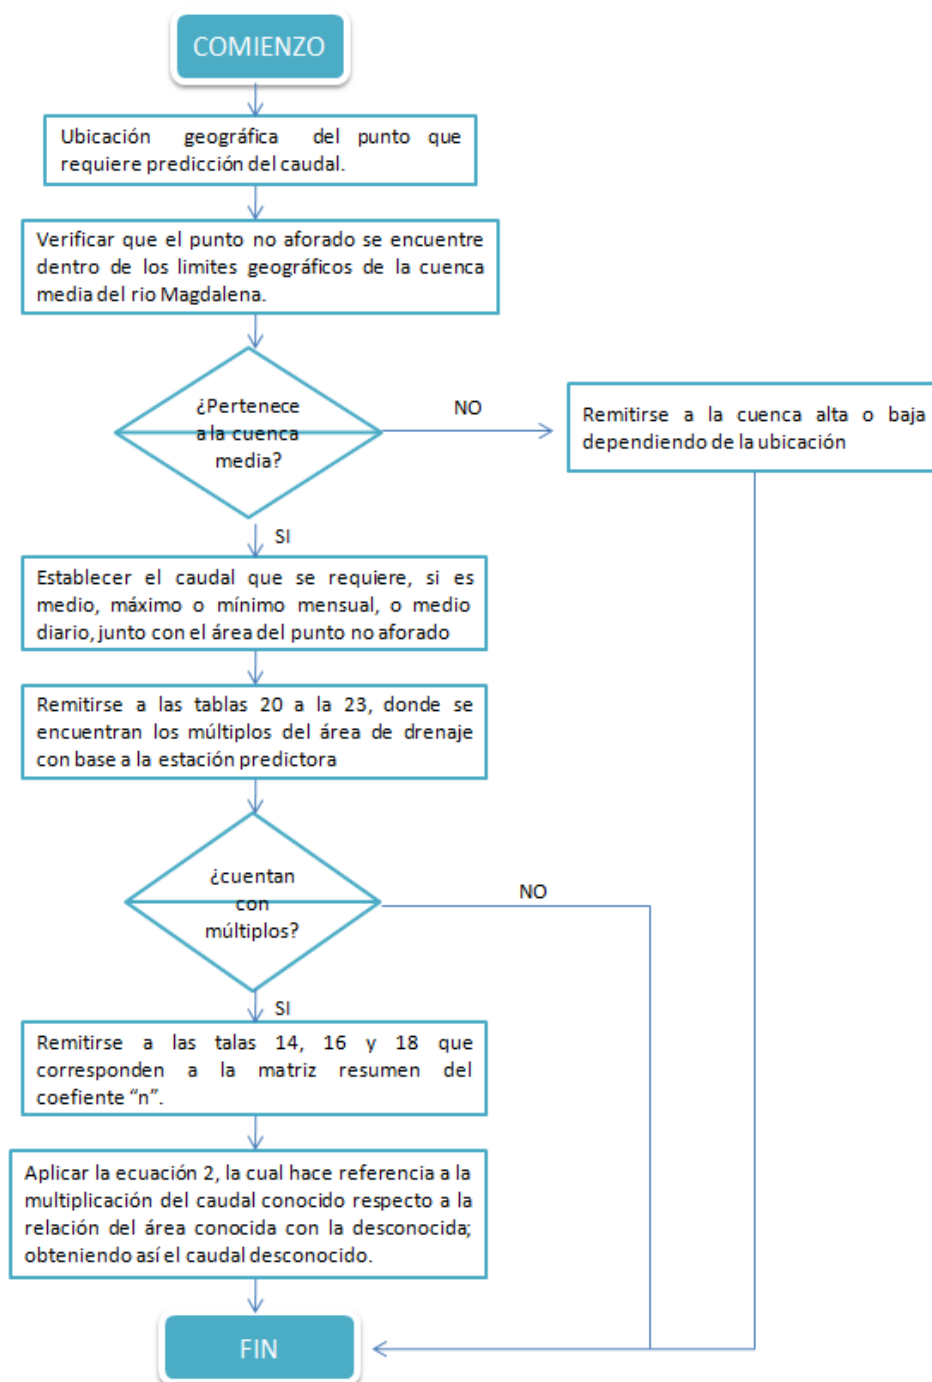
COMIENZO

Ubicación geográfica del punto que requiere predicción del caudal.

Verificar que el punto no aforado se encuentre dentro de los limites geográficos de la cuenca media del rio Magdalena.

¿Pertenece a la cuenca media?

NO

Remitirse a la cuenca alta o baja dependiendo de la ubicación

SI

Establecer el caudal que se requiere, si es medio, máximo o mínimo mensual, o medio diario, junto con el área del punto no aforado

Remitirse a las tablas 20 a la 23, donde se encuentran los múltiplos del área de drenaje con base a la estación predictora

¿cuentan con múltiplos?

NO

SI

Remitirse a las talas 14, 16 y 18 que corresponden a la matriz resumen del coefiente "n".

Aplicar la ecuación 2, la cual hace referencia a la multiplicación del caudal conocido respecto a la relación del área conocida con la desconocida; obteniendo así el caudal desconocido.

FIN